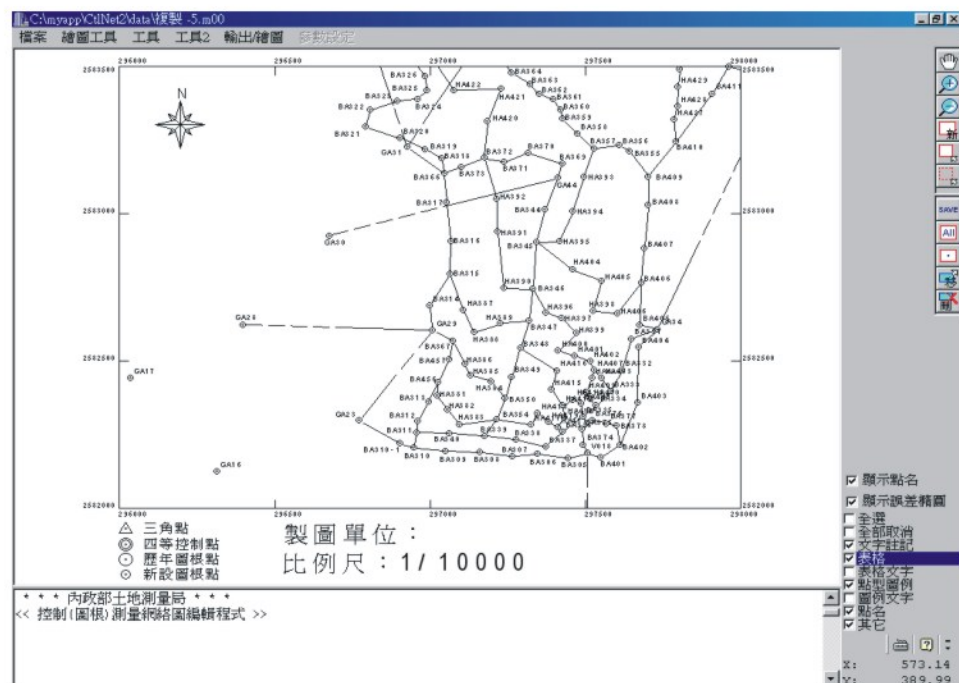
C:\myapp\CtlNet2\data\複製 -5.m00

檔案 繪圖工具 工具 工具2 輸出/繪圖 參數設定

296000 296500 297000 297500 298000

2503500 2503000 2502500 2502000

N

BA326 BA364 HA429 BA411 BA325 HA422 BA363 BA322 BA324 HA421 BA362 HA428 BA361 BA360 HA427 HA420 BA359 BA321 BA329 BA358 BA357 BA356 HA410 GA31 BA319 BA372 BA370 BA355 BA318 BA369 BA366 BA373 BA371 HA393 BA409 GA44 BA317 HA392 BA408 BA344 HA394 HA391 GA30 BA316 BA345 HA395 BA407 HA464 BA315 HA405 BA406 HA390 BA346 BA314 HA397 HA396 HA398 HA406 GA28 BA404 GA29 HA389 HA397 BA347 HA399 BA405 BA367 HA386 BA348 HA400 BA396 HA388 HA402 BA352 BA457 HA366 HA401 HA407 BA303 HA385 BA343 HA415 HA416 GA17 BA459 HA384 BA351 BA350 HA350 BA403 BA313 BA352 BA354 BA312 HA383 BA379 GA23 HA339 BA336 BA311 BA340 BA337 BA374 BA402 BA310-1 BA307 BA310 BA309 BA308 BA306 BA305 BA401 V018 GA16

△ 三角點
◎ 四等控制點
⊙ 歷年圖根點
⊙ 新設圖根點

製圖單位：
比例尺：1/10000

* * * 內政部土地測量局 * * *
<< 控制(圖根)測量網絡圖編輯程式 >>

☑ 顯示點名
☑ 顯示誤差橢圓
☐ 全選
☐ 全部取消
☑ 文字註記
☑ 表格
☐ 表格文字
☑ 點型圖例
☐ 圖例文字
☑ 點名
☑ 其它

SAVE
All

X: 573.14
Y: 389.99